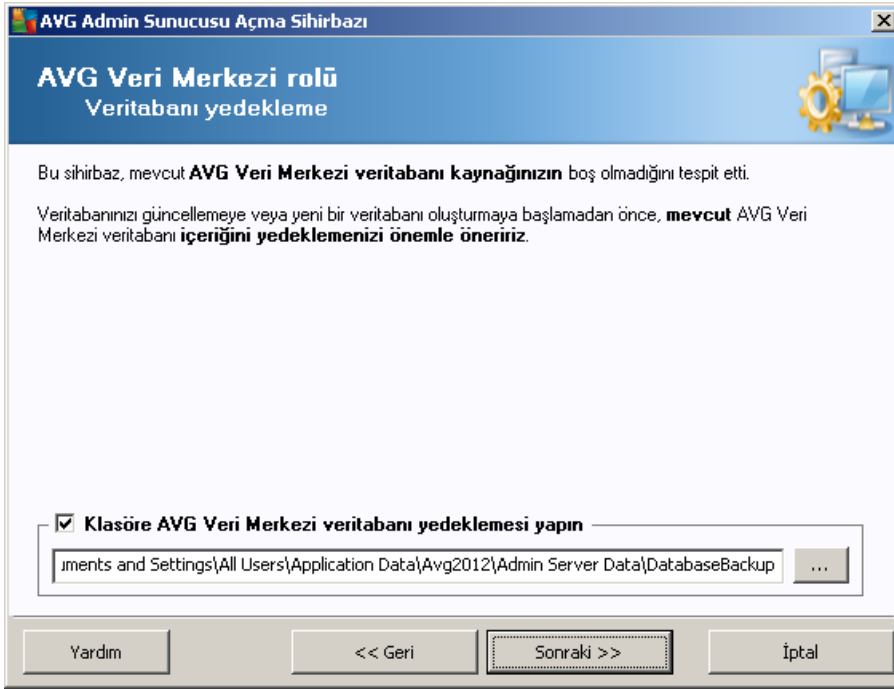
AVG Admin Sunucusu Açma Sihirbazı

AVG Veri Merkezi rolü
Veritabanı yedekleme

Bu sihirbaz, mevcut **AVG Veri Merkezi veritabanı kaynağınızın** boş olmadığını tespit etti.

Veritabanınızı güncellemeye veya yeni bir veritabanı oluşturmaya başlamadan önce, **mevcut** AVG Veri Merkezi veritabanı **içeriğini yedeklemenizi önemle öneririz**.

☑ Klasöre AVG Veri Merkezi veritabanı yedeklemesi yapın

ıments and Settings\All Users\Application Data\Avg2012\Admin Server Data\DatabaseBackup

...

Yardım

<< Geri

Sonraki >>

İptal